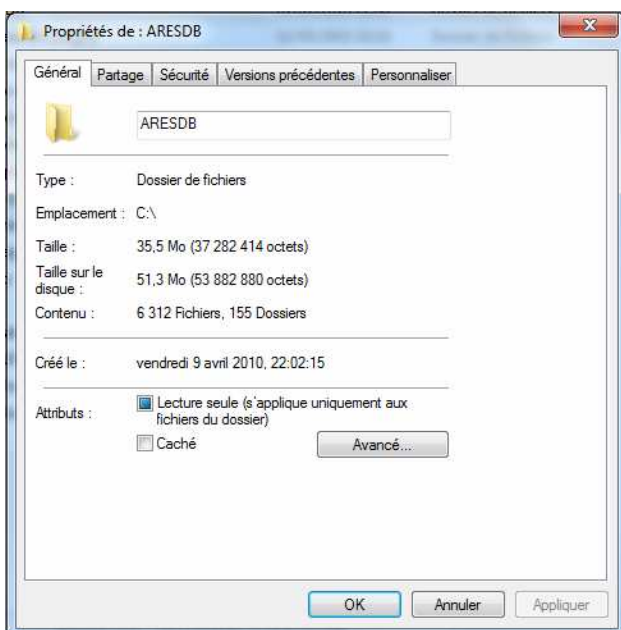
Propriétés de : ARESDB

Général | Partage | Sécurité | Versions précédentes | Personnaliser

ARESDB

Type : Dossier de fichiers

Emplacement : C:\

Taille : 35,5 Mo (37 282 414 octets)

Taille sur le disque : 51,3 Mo (53 882 880 octets)

Contenu : 6 312 Fichiers, 155 Dossiers

Créé le : vendredi 9 avril 2010, 22:02:15

Attributs : Lecture seule (s'applique uniquement aux fichiers du dossier)

Caché

Avancé...

OK | Annuler | Appliquer